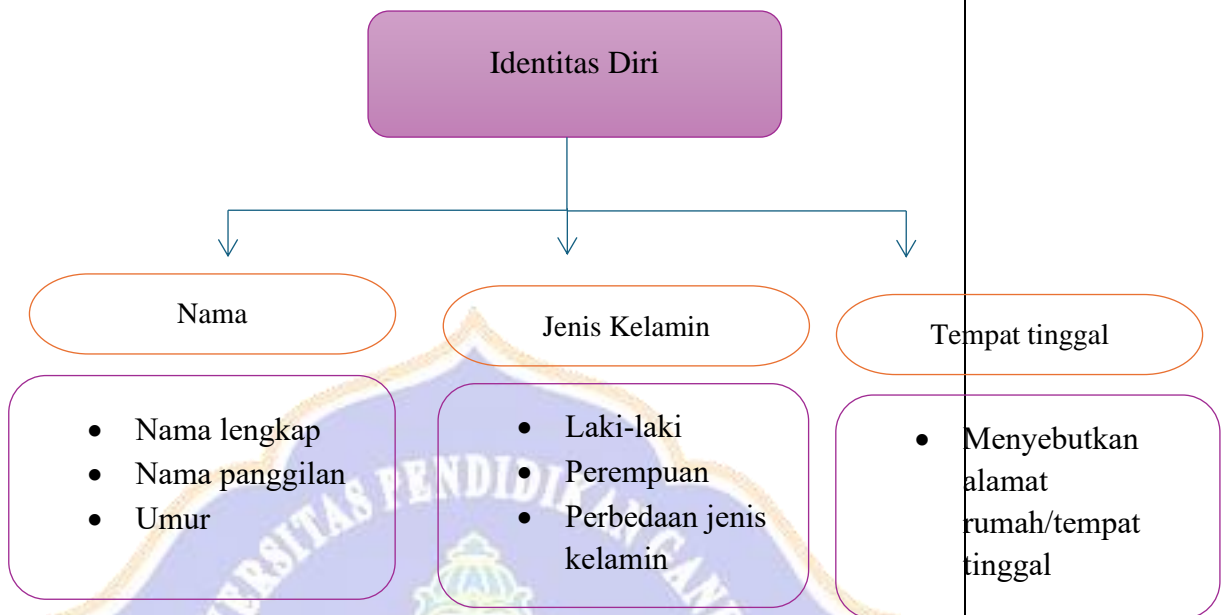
Identitas Diri

Nama

- Nama lengkap
- Nama panggilan
- Umur

Jenis Kelamin

- Laki-laki
- Perempuan
- Perbedaan jenis kelamin

Tempat tinggal

- Menyebutkan alamat rumah/tempat tinggal

ERSITAS PENDIDIKAN GAN